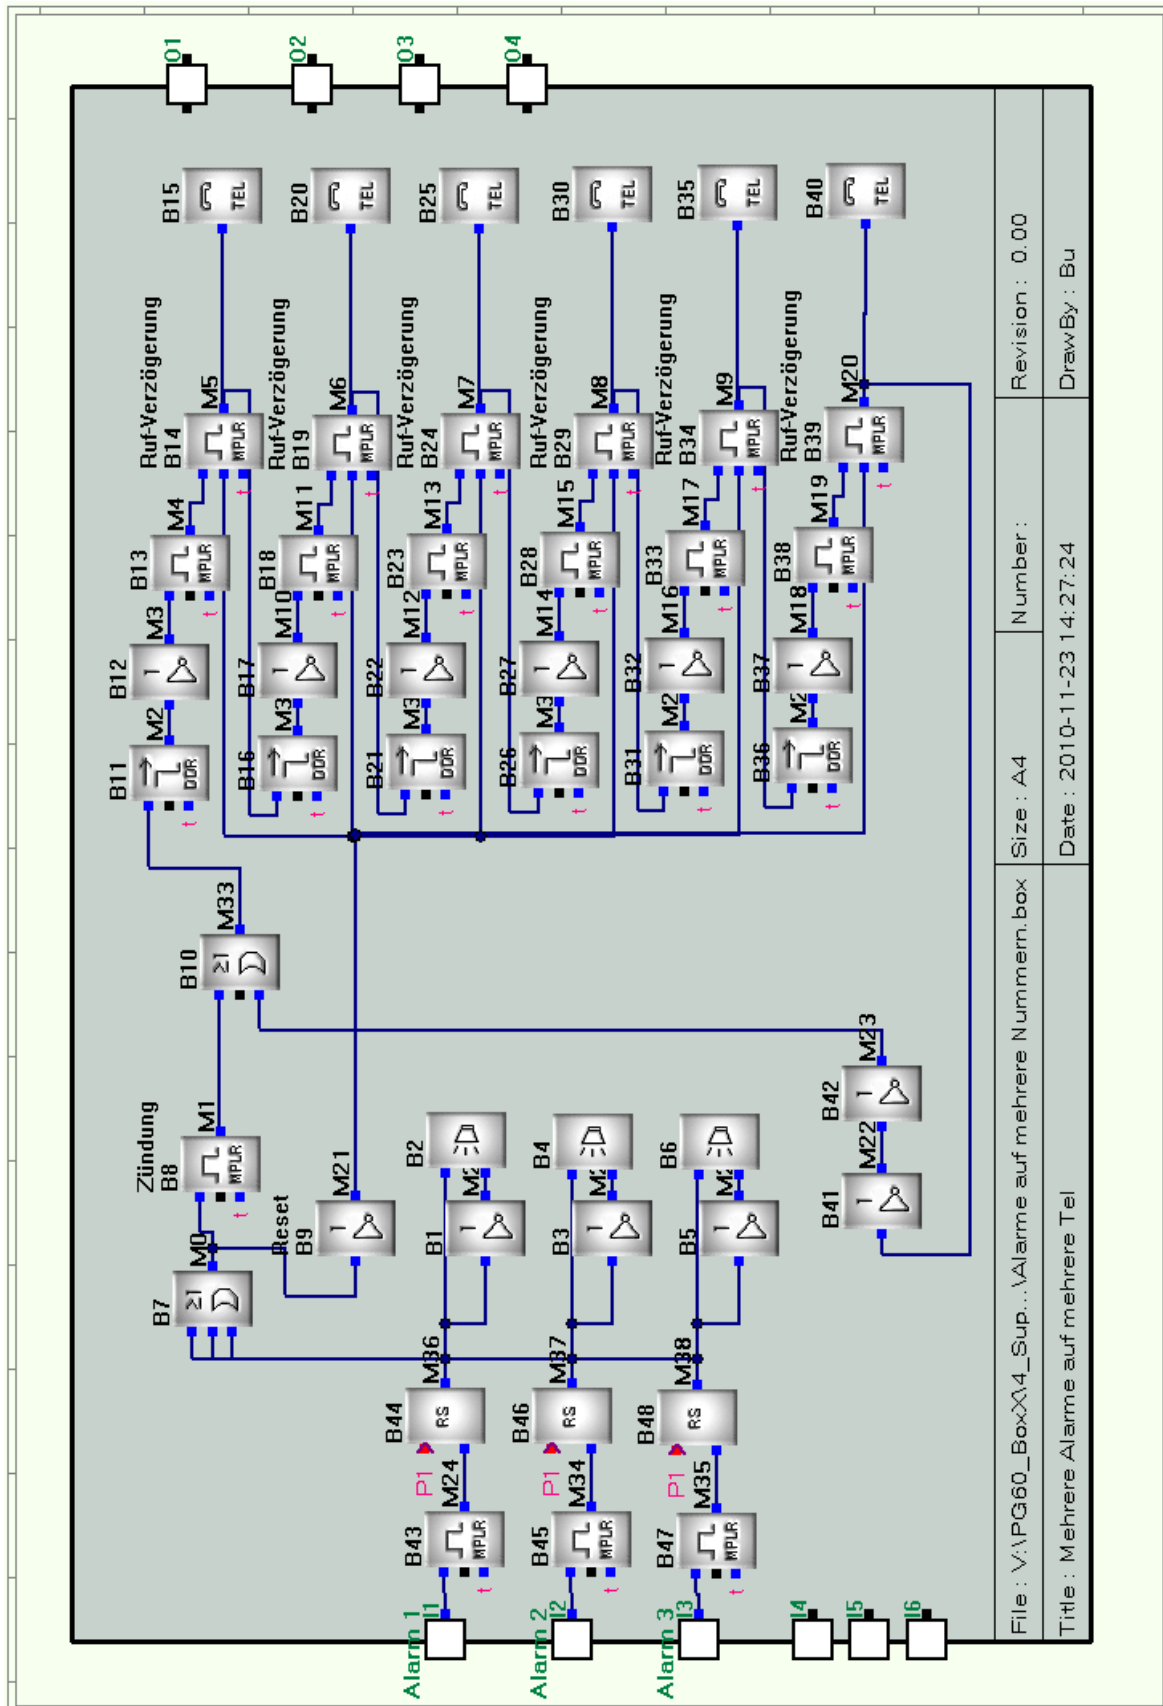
Q1 Q2 Q3 Q4

B15 TEL
B20 TEL
B25 TEL
B30 TEL
B35 TEL
B40 TEL

Ruf-Verzögerung
B14 M5 MPLR
Ruf-Verzögerung
B19 M6 MPLR
Ruf-Verzögerung
B24 M7 MPLR
Ruf-Verzögerung
B29 M8 MPLR
Ruf-Verzögerung
B34 M9 MPLR
Ruf-Verzögerung
B39 M20 MPLR

B13 M4 MPLR
B18 M11 MPLR
B23 M13 MPLR
B28 M15 MPLR
B33 M17 MPLR
B38 M19 MPLR

B12 M3 1
B17 M10 1
B22 M12 1
B27 M14 1
B32 M16 1
B37 M18 1

B11 M2 DOR
B16 M3 DOR
B21 M3 DOR
B26 M3 DOR
B31 M2 DOR
B36 M2 DOR

B10 M33 ≥1

Zündung
B8 M1 MPLR

B7 M0 ≥1

Reset
B9 M21 1

B2
B1 M2 1
B4
B3 M2 1
B6
B5 M2 1

B42 M23 1
B41 M22 1

B44 M36 RS
B46 M37 RS
B48 M38 RS

P1 M24
P1 M34
P1 M35

B43 MPLR
B45 MPLR
B47 MPLR

Alarm 1 I1
Alarm 2 I2
Alarm 3 I3
I4 I5 I6

Revision : 0.00
DrawBy : Bu
Number :
Size : A4
Date : 2010-11-23 14:27:24
File : V:\PG60_BoxX\4_Sup...\Alarme auf mehrere Nummern.box
Title : Mehrere Alarme auf mehrere Tel